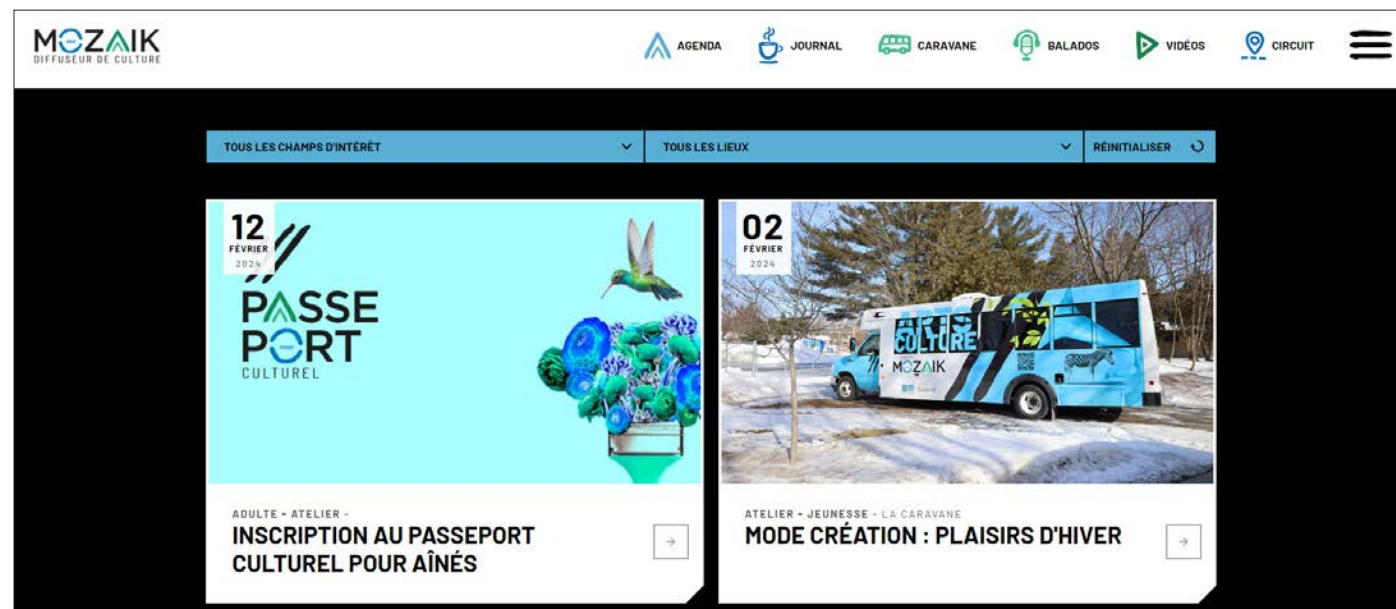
MOZAIK
DIFFUSEUR DE CULTURE

AGENDA JOURNAL CARAVANE BALADOS VIDÉOS CIRCUIT

TOUS LES CHAMPS D'INTÉRÊT
TOUS LES LIEUX
RÉINITIALISER

12
FÉVRIER
2024

PASSE PORT
CULTUREL

ADULTE - ATELIER -
INSCRIPTION AU PASSEPORT CULTUREL POUR AÎNÉS

02
FÉVRIER
2024

ARTS CULTURE
MOZAIK

ATELIER - JEUNESSE - LA CARAVANE
MODE CRÉATION : PLAISIRS D'HIVER